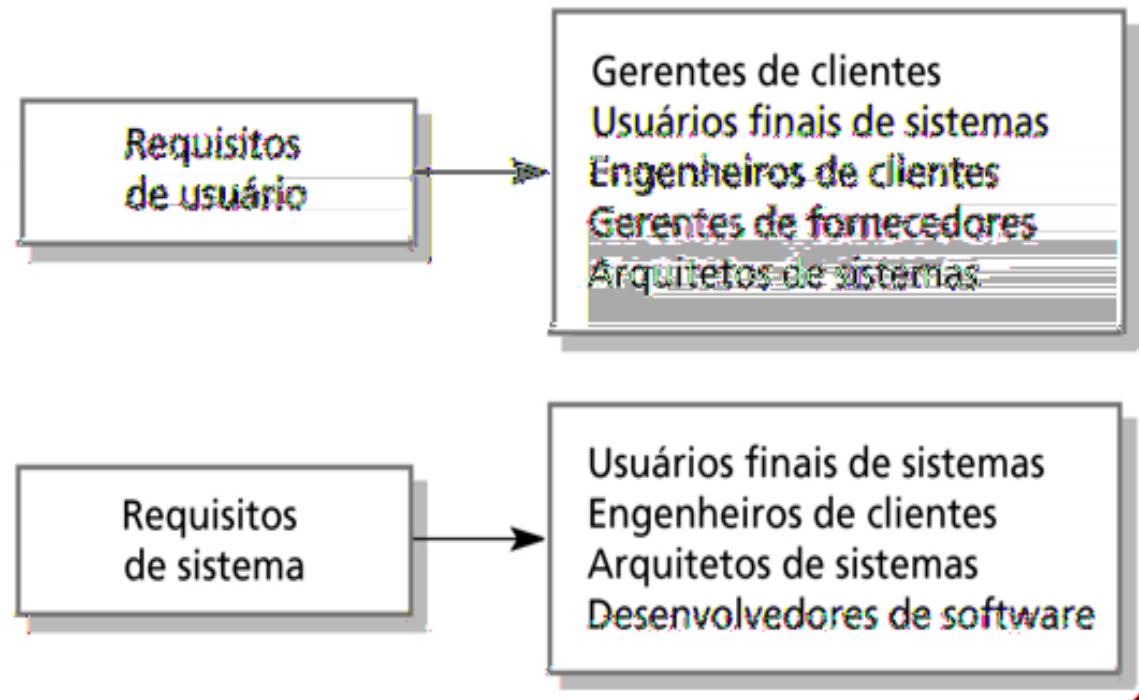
Requisitos de usuário

Gerentes de clientes
Usuários finais de sistemas
Engenheiros de clientes
Gerentes de fornecedores
Arquitetos de sistemas

Requisitos de sistema

Usuários finais de sistemas
Engenheiros de clientes
Arquitetos de sistemas
Desenvolvedores de software